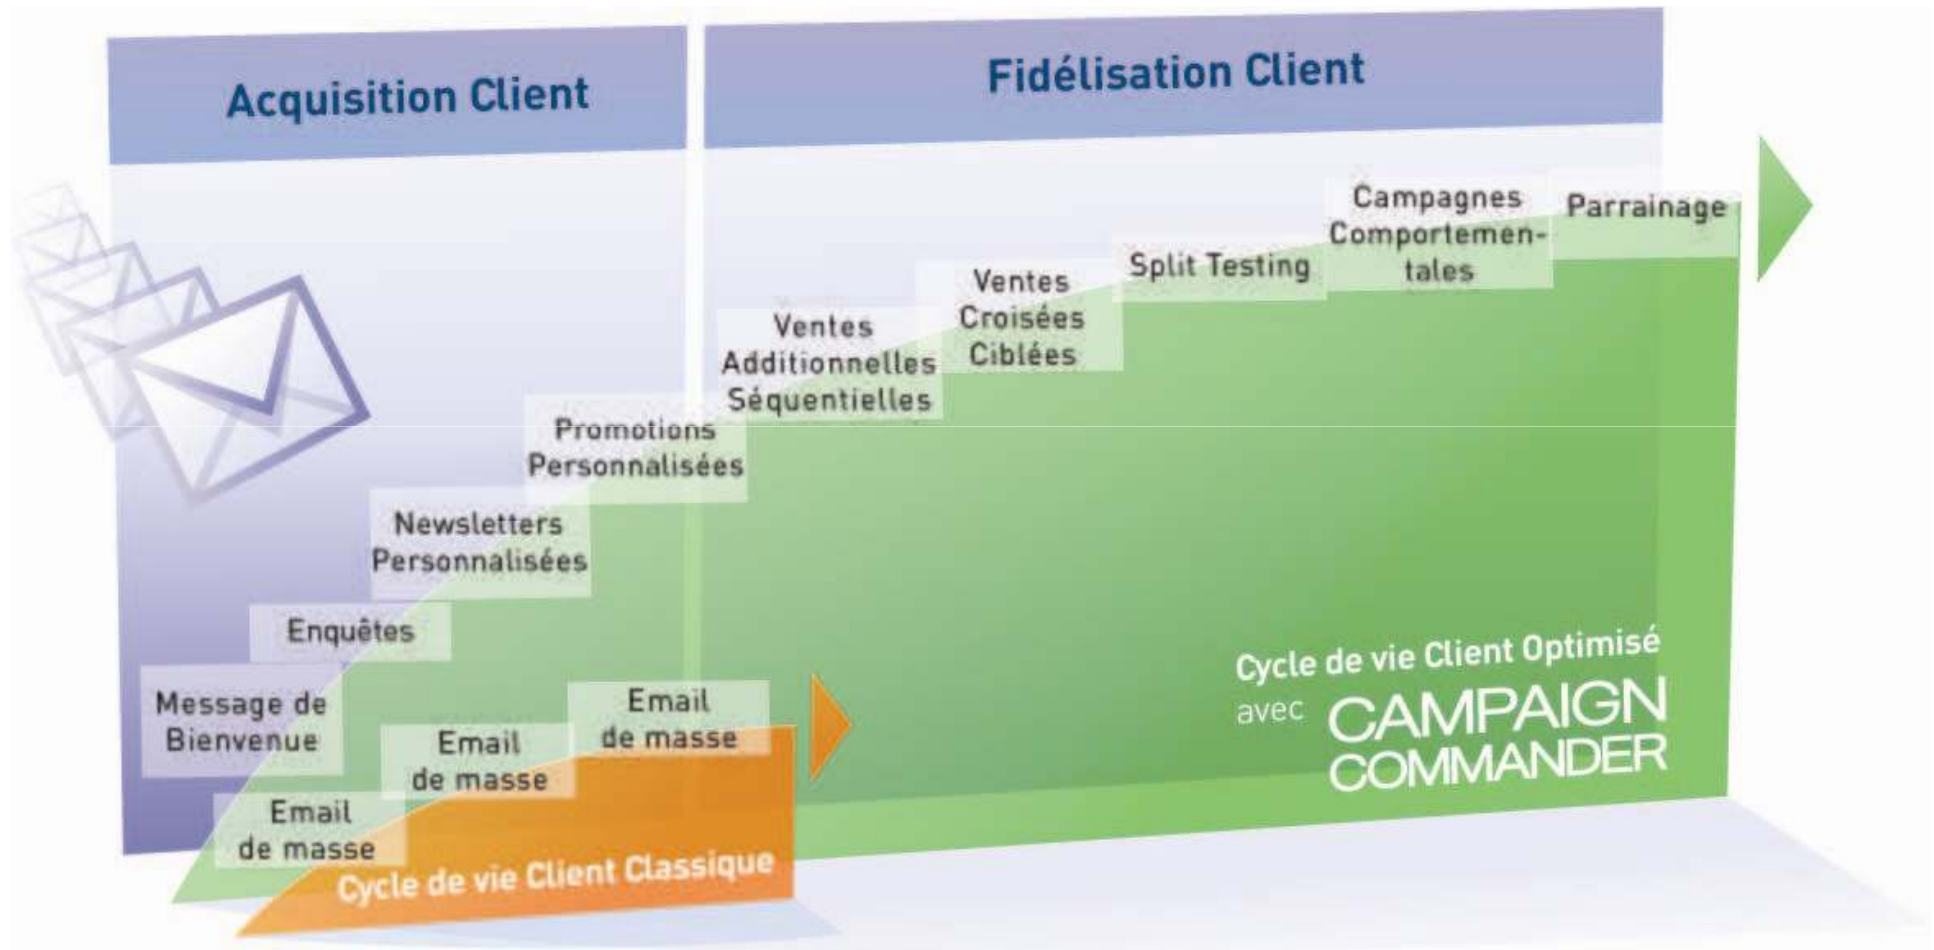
Acquisition Client

Fidélisation Client

Parrainage

Campagnes Comportementales

Split Testing

Ventes Croisées Ciblées

Ventes Additionnelles Séquentielles

Promotions Personnalisées

Newsletters Personnalisées

Enquêtes

Message de Bienvenue

Email de masse

Email de masse

Email de masse

Cycle de vie Client Classique

Cycle de vie Client Optimisé avec CAMPAIGN COMMANDER